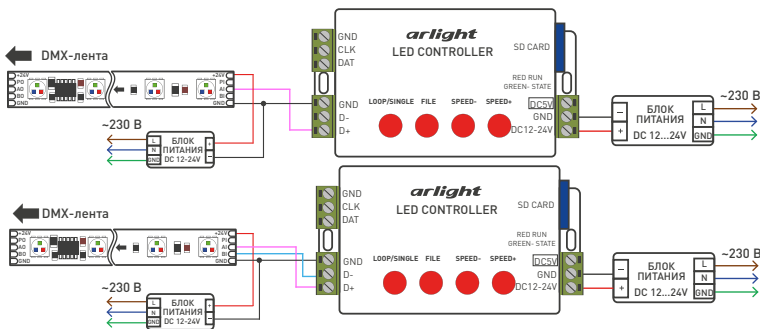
DMX-лента

+24V
PO
AO
BO
GND

+24V
PI
AI
BI
GND

GND
CLK
DAT

arlight
LED CONTROLLER

SD CARD

RED RUN
GREEN- STATE

GND
D-
D+

LOOP/SINGLE FILE SPEED- SPEED+

DC5V
GND
DC12-24V

~230 В

L
N
GND

БЛОК
ПИТАНИЯ
DC 12-24V

-
+

-
+

БЛОК
ПИТАНИЯ
DC 12...24V

L
N
GND

~230 В

DMX-лента

+24V
PO
AO
BO
GND

+24V
AI
BI
GND

GND
CLK
DAT

arlight
LED CONTROLLER

SD CARD

RED RUN
GREEN- STATE

GND
D-
D+

LOOP/SINGLE FILE SPEED- SPEED+

DC5V
GND
DC12-24V

~230 В

L
N
GND

БЛОК
ПИТАНИЯ
DC 12-24V

-
+

-
+

БЛОК
ПИТАНИЯ
DC 12...24V

L
N
GND

~230 В